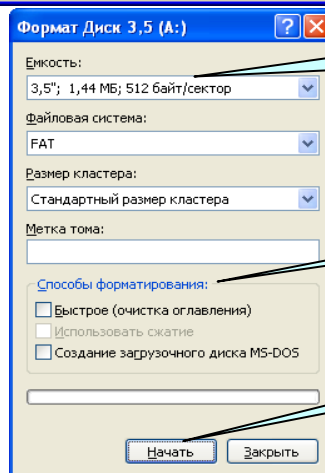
Формат Диск 3,5 (A:)

?

Емкость:

3,5"; 1,44 МБ; 512 байт/сектор

Файловая система:

FAT

Размер кластера:

Стандартный размер кластера

Метка тома:

Способы форматирования:

Быстрое (очистка оглавления)

Использовать сжатие

Создание загрузочного диска MS-DOS

Начать

Закрыть